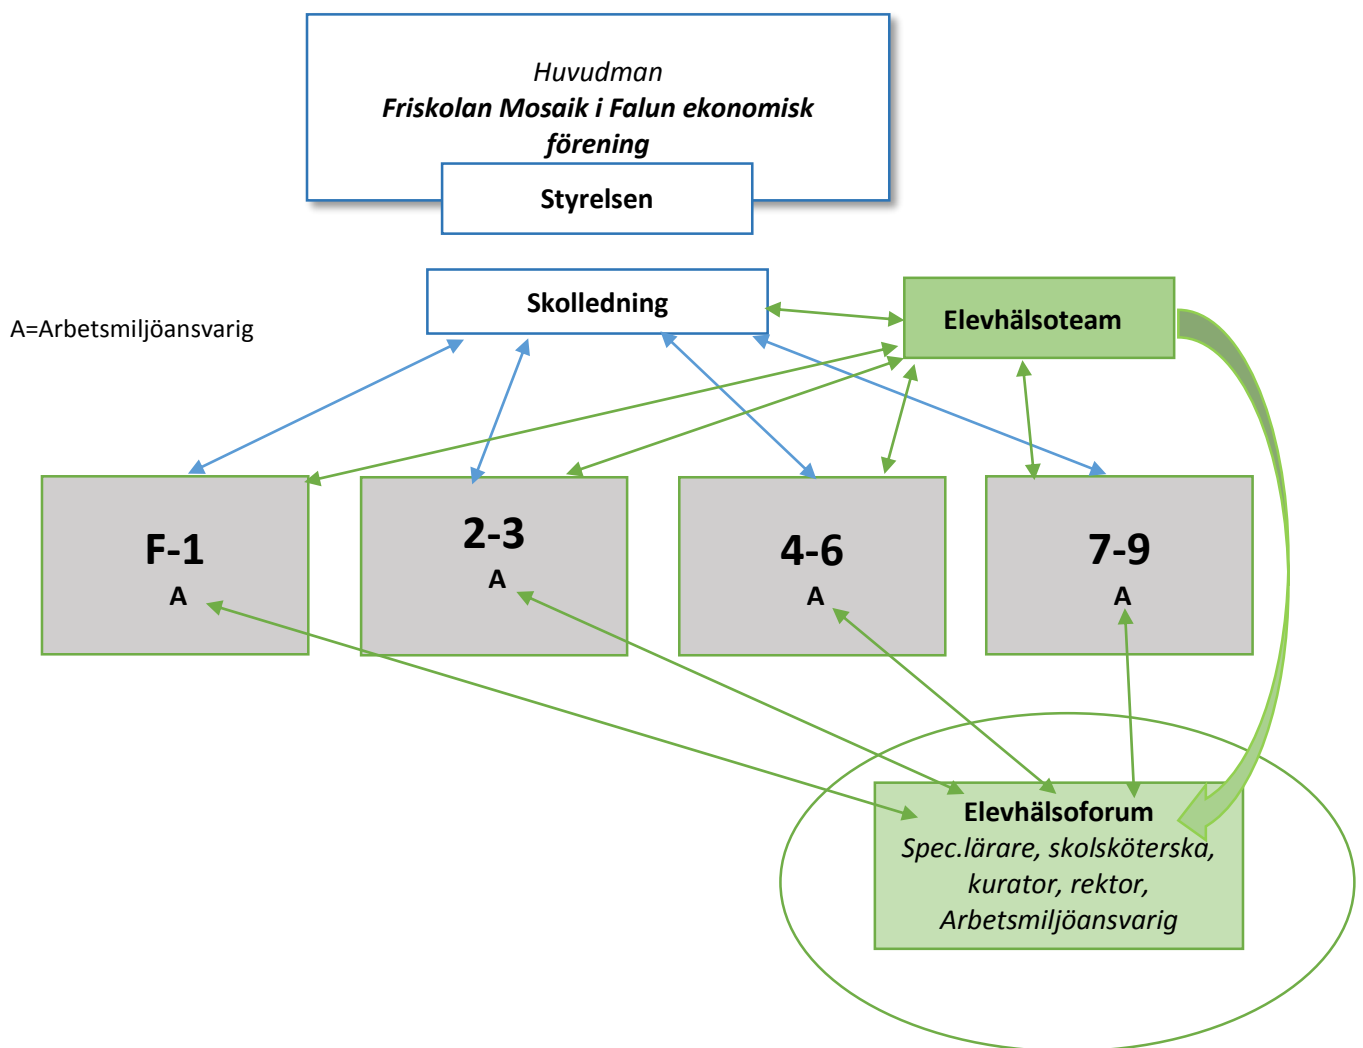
Huvudman
**Friskolan Mosaik i Falun ekonomisk förening**

Styrelsen

Skolledning

A=Arbetsmiljöansvarig

Elevhälsoteam

F-1
A

2-3
A

4-6
A

7-9
A

Elevhälsoforum
Spec.lärare, skolsköterska, kurator, rektor, Arbetsmiljöansvarig